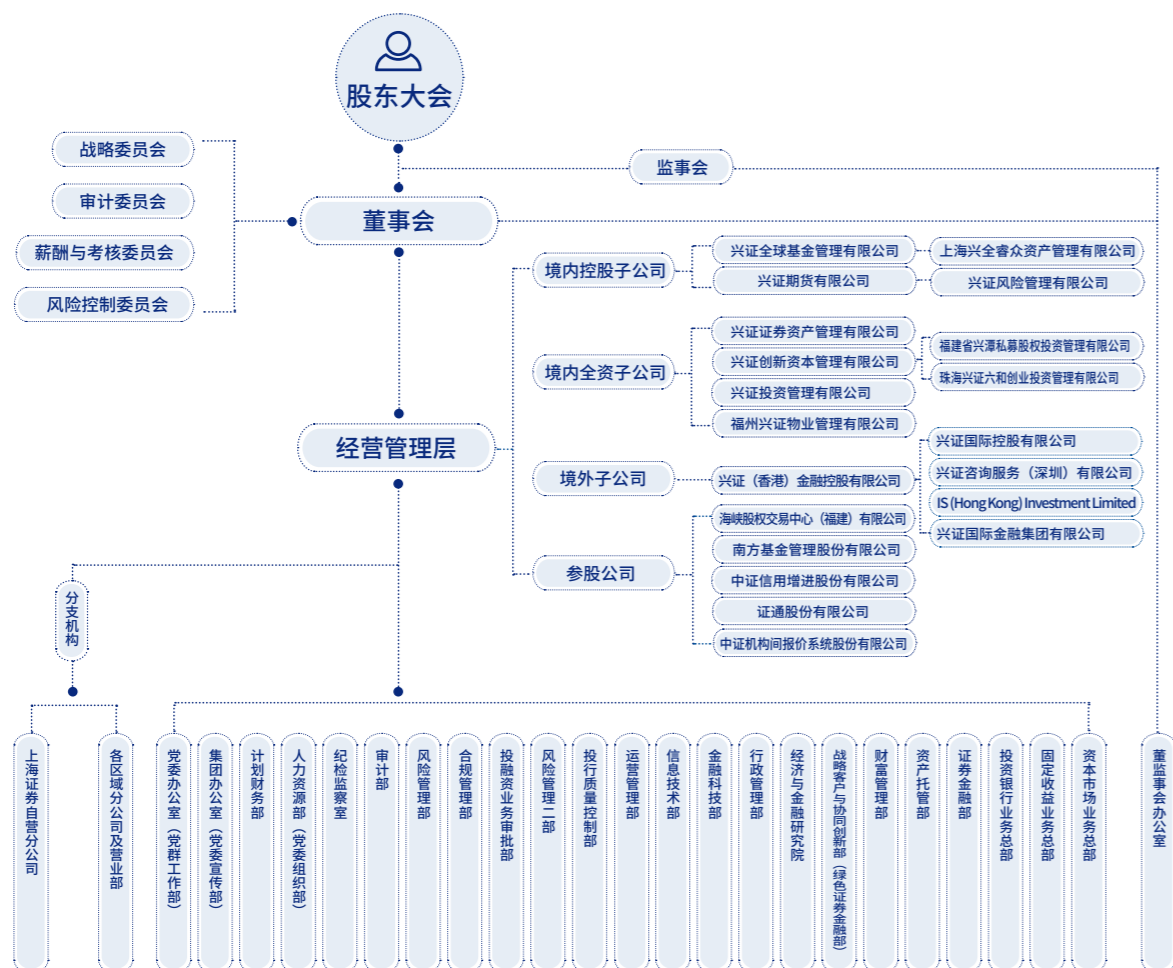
股东大会

战略委员会
审计委员会
薪酬与考核委员会
风险控制委员会

监事会

董事会

境内控股子公司
兴证全球基金管理有限公司
上海兴全睿众资产管理有限公司
兴证期货有限公司
兴证风险管理有限公司

境内全资子公司
兴证证券资产管理有限公司
兴证创新资本管理有限公司
福建省兴潭私募股权投资管理有限公司
珠海兴证六和创业投资管理有限公司
兴证投资管理有限公司
福州兴证物业管理有限公司

经营管理层

境外子公司
兴证（香港）金融控股有限公司
兴证国际控股有限公司
兴证咨询服务（深圳）有限公司
IS (Hong Kong) Investment Limited
兴证国际金融集团有限公司

参股公司
海峡股权交易中心（福建）有限公司
南方基金管理股份有限公司
中证信用增进股份有限公司
证通股份有限公司
中证机构间报价系统股份有限公司

分支机构

上海证券自营分公司
各区域分公司及营业部

党委办公室（党群工作部）
集团办公室（党委宣传部）
计划财务部
人力资源部（党委组织部）
纪检监察室
审计部
风险管理部
合规管理部
投融资业务审批部
风险管理二部
投行质量控制部
运营管理部
信息技术部
金融科技部
行政管理部
经济与金融研究院
战略客户与协同创新部（绿色证券金融部）
财富管理部
资产托管部
证券金融部
投资银行业务总部
固定收益业务总部
资本市场业务总部

董监事会办公室